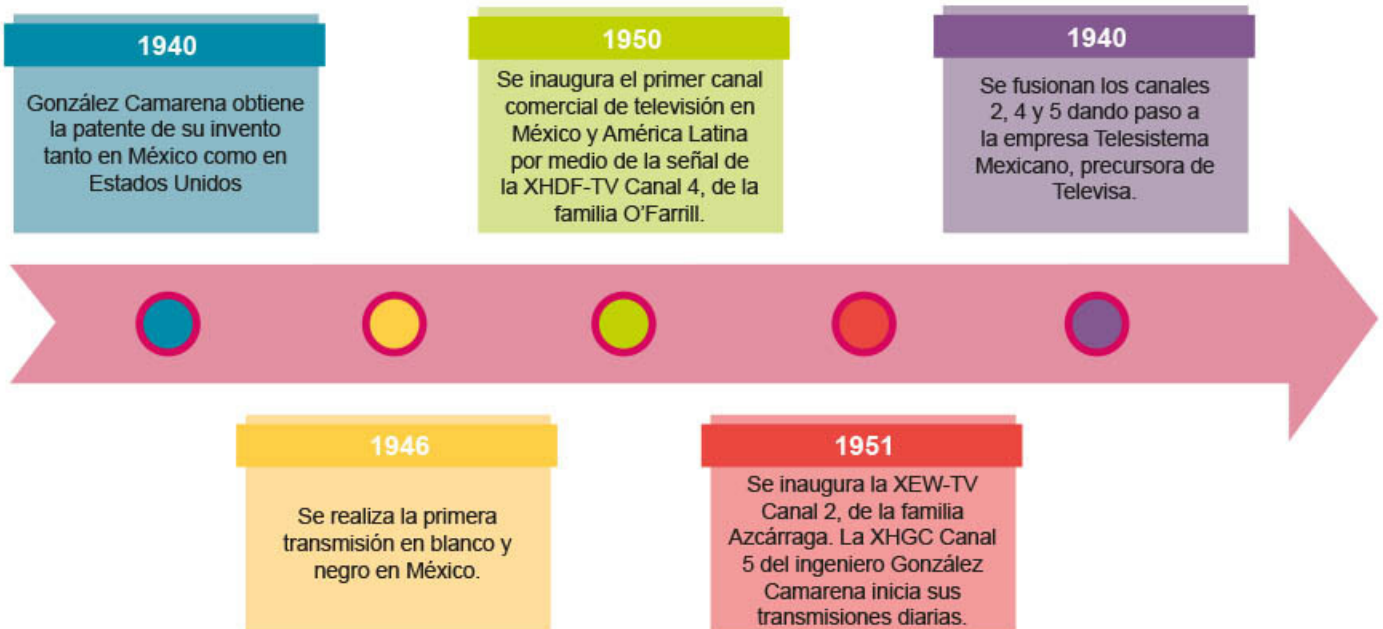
1940

González Camarena obtiene la patente de su invento tanto en México como en Estados Unidos

1946

Se realiza la primera transmisión en blanco y negro en México.

1950

Se inaugura el primer canal comercial de televisión en México y América Latina por medio de la señal de la XHDF-TV Canal 4, de la familia O'Farrill.

1951

Se inaugura la XEW-TV Canal 2, de la familia Azcárraga. La XHGC Canal 5 del ingeniero González Camarena inicia sus transmisiones diarias.

1940

Se fusionan los canales 2, 4 y 5 dando paso a la empresa Telesistema Mexicano, precursora de Televisa.